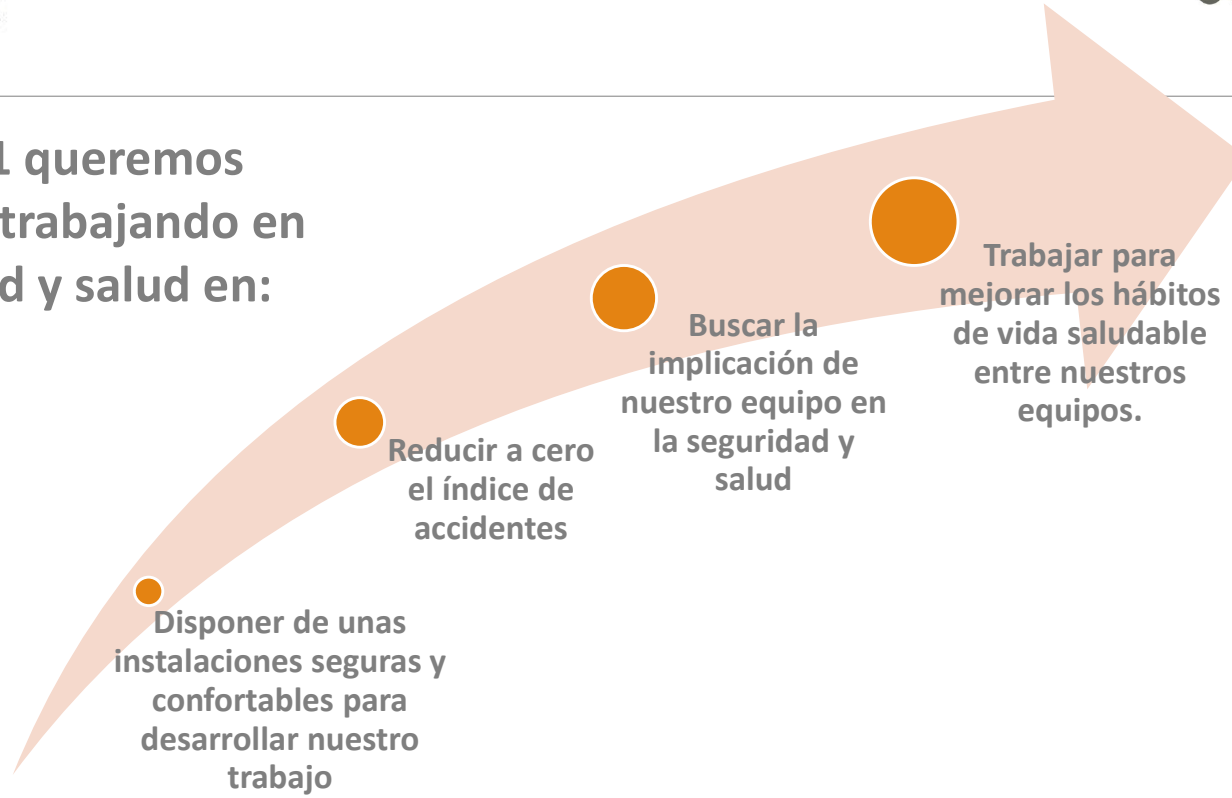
1 queremos trabajando en d y salud en:

Disponer de unas instalaciones seguras y confortables para desarrollar nuestro trabajo

Reducir a cero el índice de accidentes

Buscar la implicación de nuestro equipo en la seguridad y salud

Trabajar para mejorar los hábitos de vida saludable entre nuestros equipos.